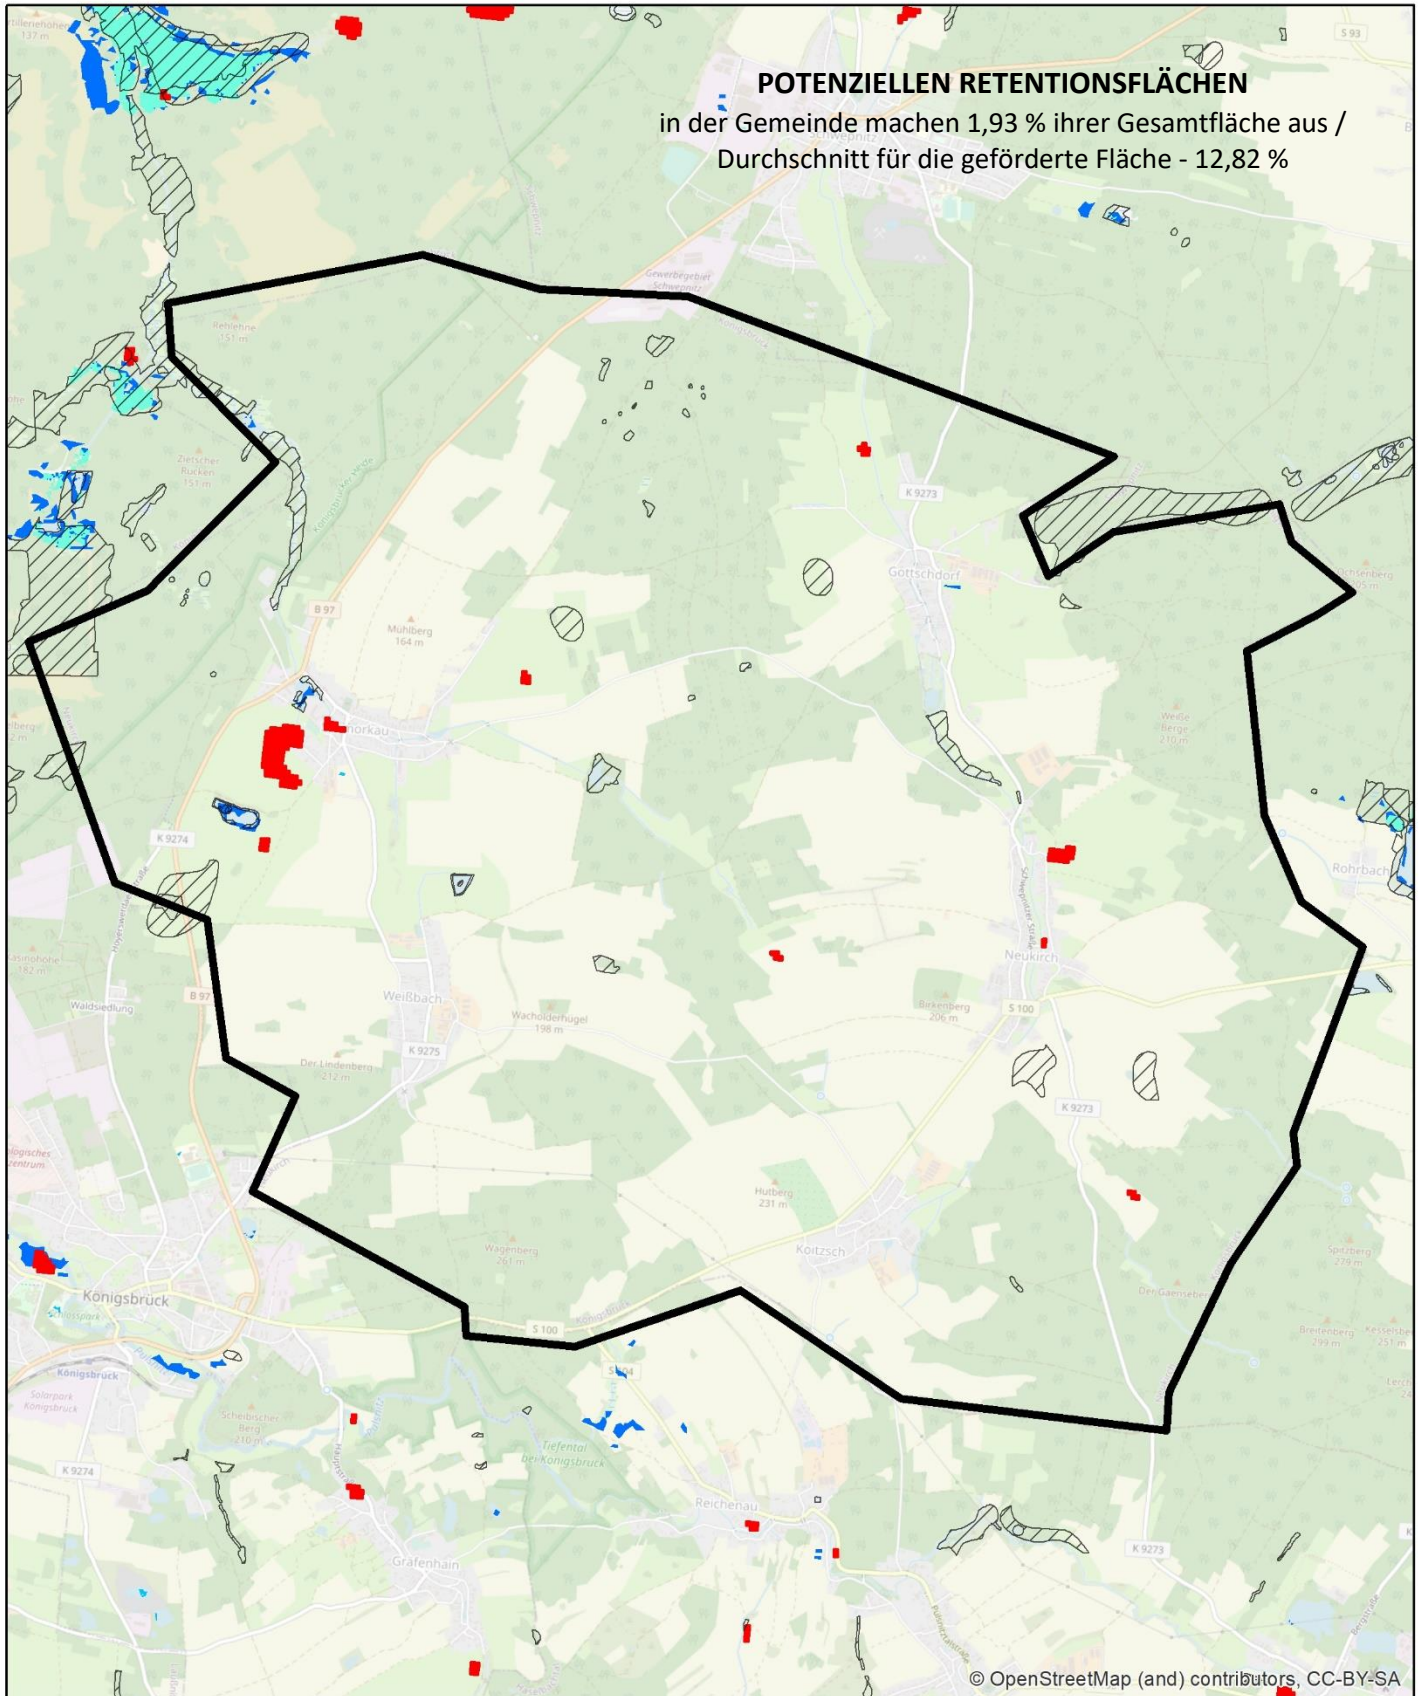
POTENZIELLEN RETENTIONSFLÄCHEN
in der Gemeinde machen 1,93 % ihrer Gesamtfläche aus / Durchschnitt für die geförderte Fläche - 12,82 %

Schwepnitz
Gewerbegebiet Schwepnitz
Rehlefine 151 m
Zietscher Rücken 151 m
B 97
Mühlberg 164 m
K 9273
Gottschdorf
Ochsenberg
Weiße Berge 210 m
Rohrbach
K 9274
Schwepnitzer Straße
Neukirch
Birkenberg 206 m
S 100
Weißbach
Wacholderhügel 198 m
K 9275
Der Lindenberg 212 m
Waldsiedlung
B 97
K 9273
Hutberg 231 m
Wagenberg 261 m
Koitzsch
Königsbrück
Spitzberg 279 m
Der Gaensebe
Breitenberg 299 m
S 100
S 94
Solarpark Königsbrück
Scheibischer Berg 210 m
K 9274
Tiefental bei Königsbrück
Reichenau
Gräfenhain
K 9273
© OpenStreetMap (and) contributors, CC-BY-SA